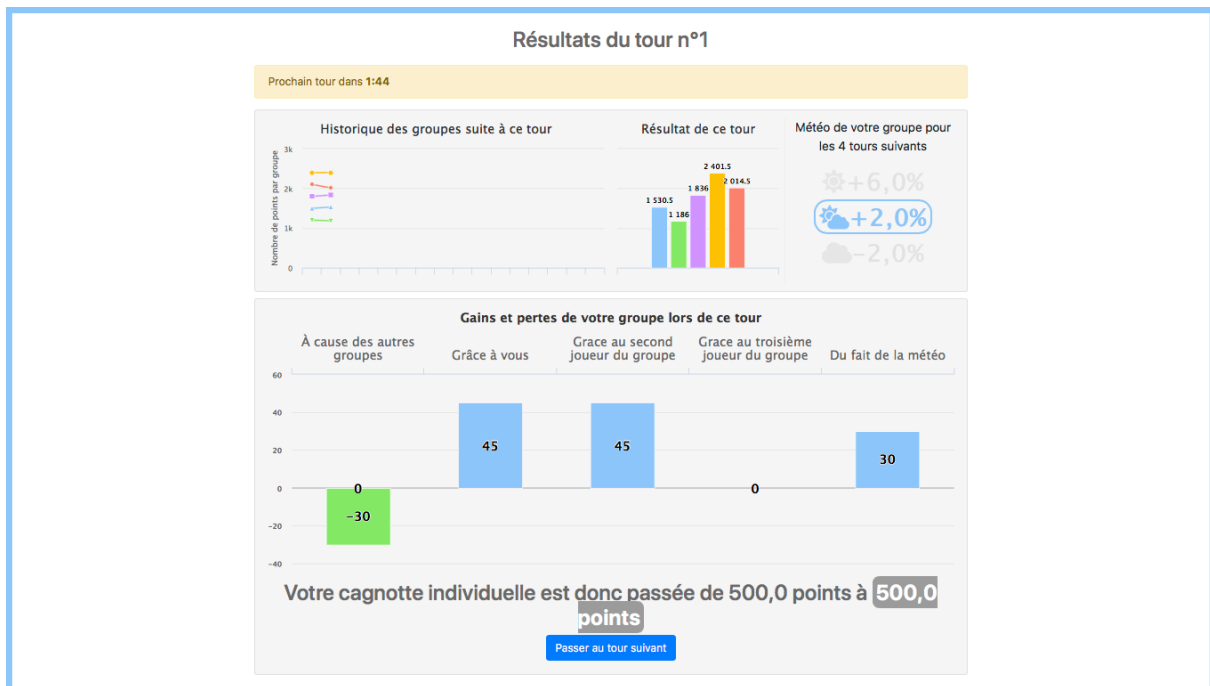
Résultats du tour n°1

Prochain tour dans **1:44**

Historique des groupes suite à ce tour

Nombre de points par groupe

3k
2k
1k
0

Résultat de ce tour

1 530.5
1 186
1 836
2 401.5
2 014.5

Météo de votre groupe pour les 4 tours suivants

+6,0%
+2,0%
-2,0%

Gains et pertes de votre groupe lors de ce tour

| À cause des autres groupes | Grâce à vous | Grace au second joueur du groupe | Grace au troisième joueur du groupe | Du fait de la météo |
|---|---|---|---|---|
| 0 / -30 | 45 | 45 | 0 | 30 |

60
40
20
0
-20
-40

Votre cagnotte individuelle est donc passée de 500,0 points à 500,0 points

Passer au tour suivant